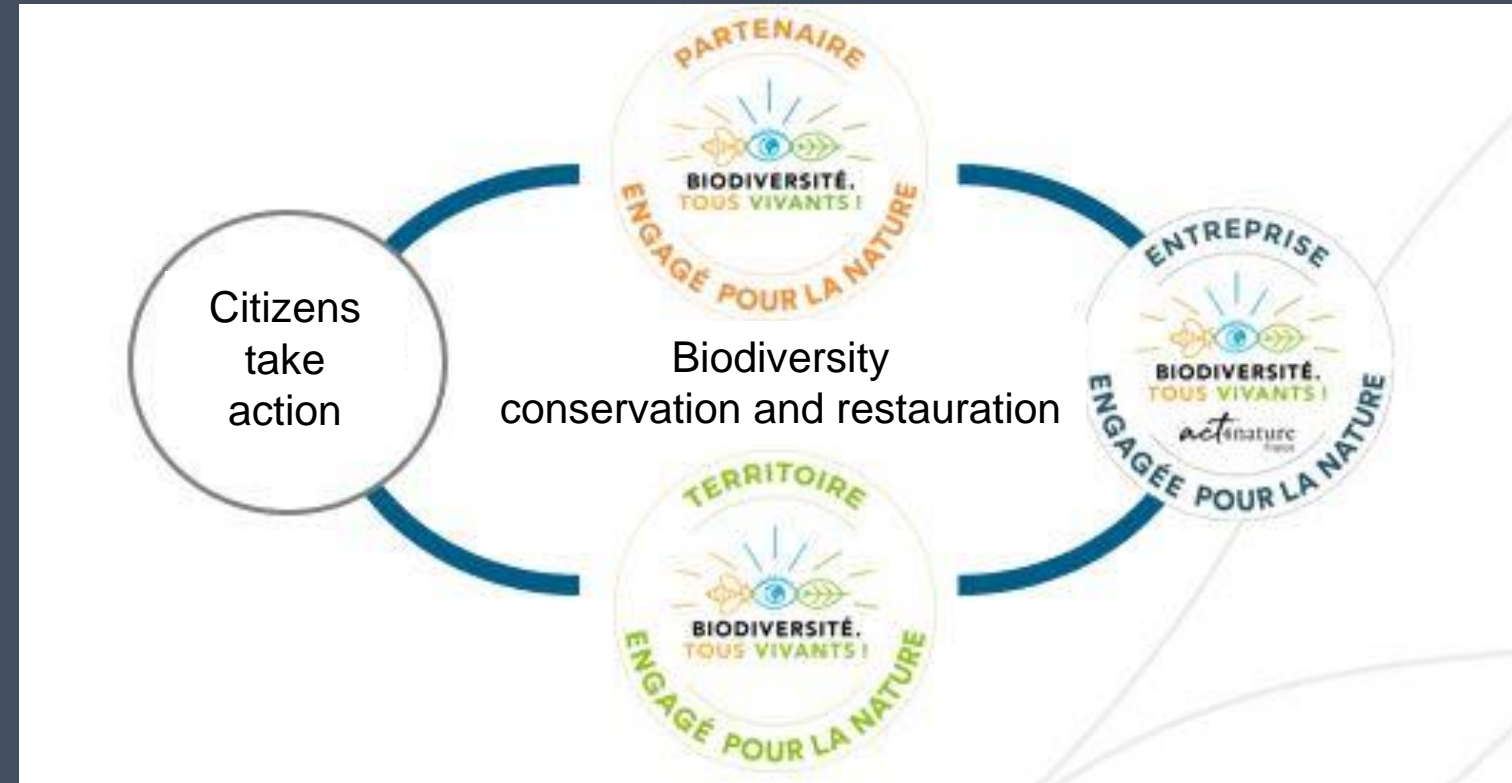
PARTENAIRE
BIODIVERSITÉ.
TOUS VIVANTS !
ENGAGÉ POUR LA NATURE

Citizens take action

Biodiversity conservation and restauration

ENTREPRISE
BIODIVERSITÉ.
TOUS VIVANTS !
act4nature
ENGAGÉE POUR LA NATURE

TERRITOIRE
BIODIVERSITÉ.
TOUS VIVANTS !
ENGAGÉ POUR LA NATURE